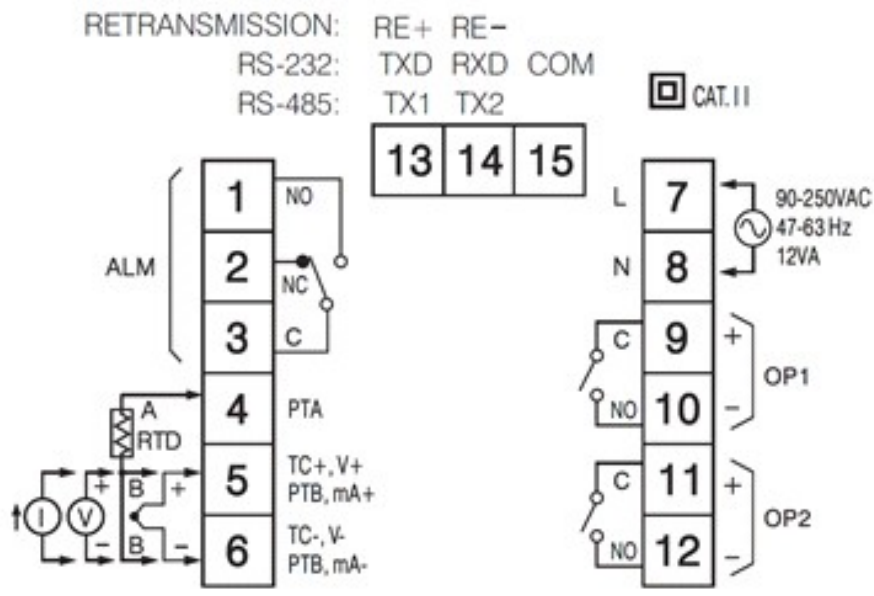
RETRANSMISSION: RE+ RE−
RS-232: TXD RXD COM
RS-485: TX1 TX2

13 14 15

CAT. II

ALM

1 NO
2 NC
3 C
4 PTA
5 TC+, V+ PTB, mA+
6 TC-, V- PTB, mA-

A
RTD
B
B
+
−
I
V
+
−

L 7
N 8
90-250VAC
47-63 Hz
12VA

C 9 +
NO 10 −
OP1

C 11 +
NO 12 −
OP2